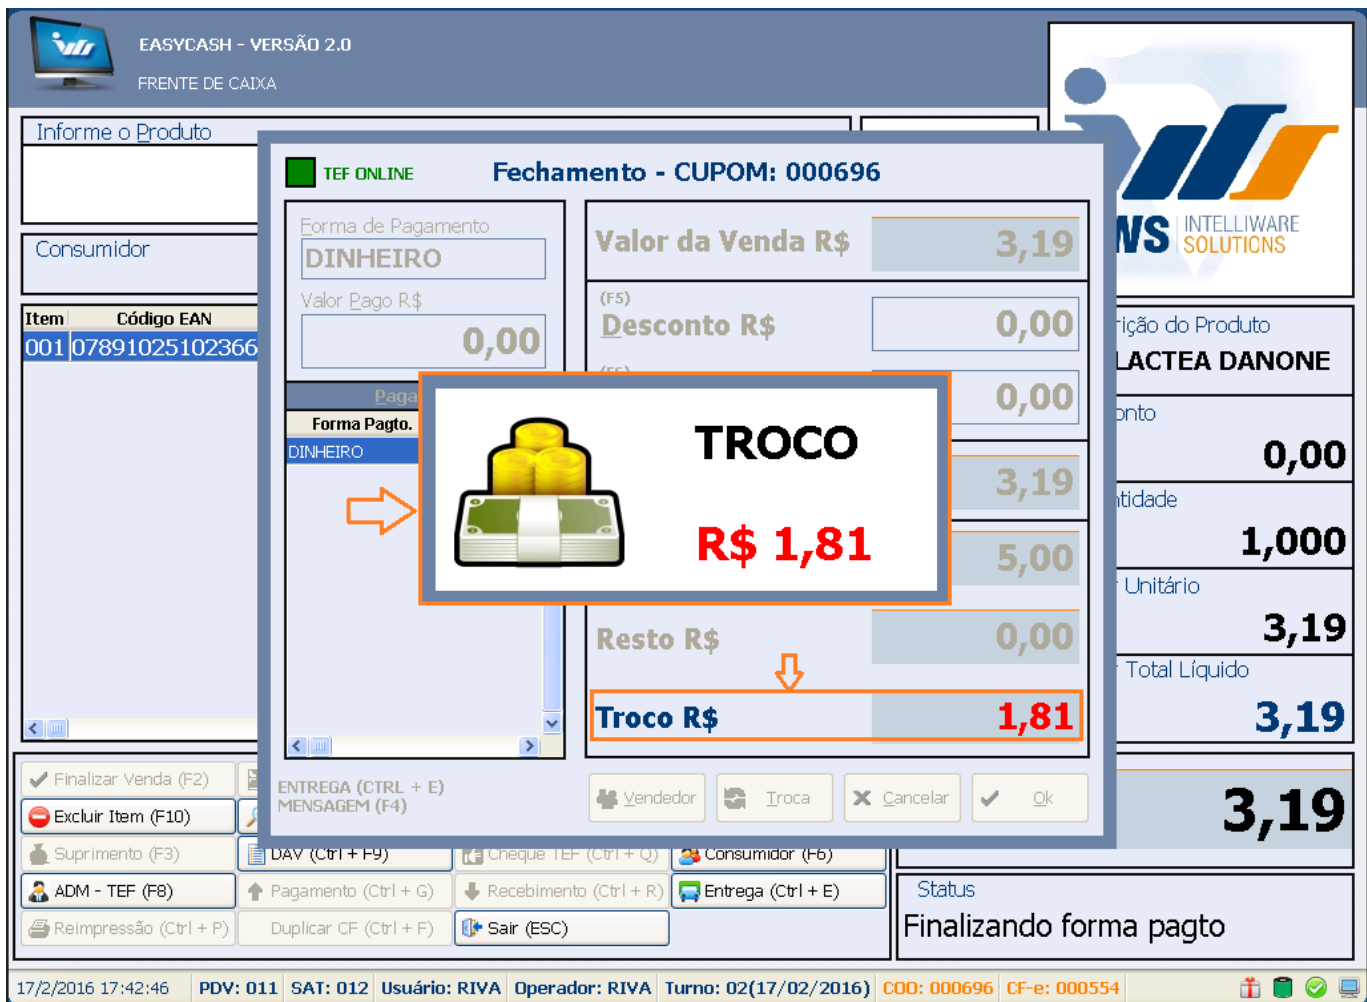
EASYCASH - VERSÃO 2.0
FRENTE DE CAIXA

Informe o Produto

Consumidor

| Item | Código EAN |
|---|---|
| 001 | 07891025102366 |

TEF ONLINE
Fechamento - CUPOM: 000696

Forma de Pagamento
DINHEIRO
Valor Pago R$
0,00

Paga
Forma Pagto.
DINHEIRO

Valor da Venda R$ 3,19
(F5)
Desconto R$ 0,00
(F6)
0,00
3,19
5,00

TROCO
R$ 1,81

Resto R$ 0,00
Troco R$ 1,81

ENTREGA (CTRL + E)
MENSAGEM (F4)

Vendedor
Troca
Cancelar
Ok

WS INTELLIWARE SOLUTIONS

rição do Produto
LACTEA DANONE
onto
0,00
ntidade
1,000
Unitário
3,19
Total Líquido
3,19

3,19

Finalizar Venda (F2)
Excluir Item (F10)
Suprimento (F3)
DAV (Ctrl + F9)
Cheque TEF (Ctrl + Q)
Consumidor (F6)
ADM - TEF (F8)
Pagamento (Ctrl + G)
Recebimento (Ctrl + R)
Entrega (Ctrl + E)
Reimpressão (Ctrl + P)
Duplicar CF (Ctrl + F)
Sair (ESC)

Status
Finalizando forma pagto

17/2/2016 17:42:46 | PDV: 011 | SAT: 012 | Usuário: RIVA | Operador: RIVA | Turno: 02(17/02/2016) | COO: 000696 | CF-e: 000554